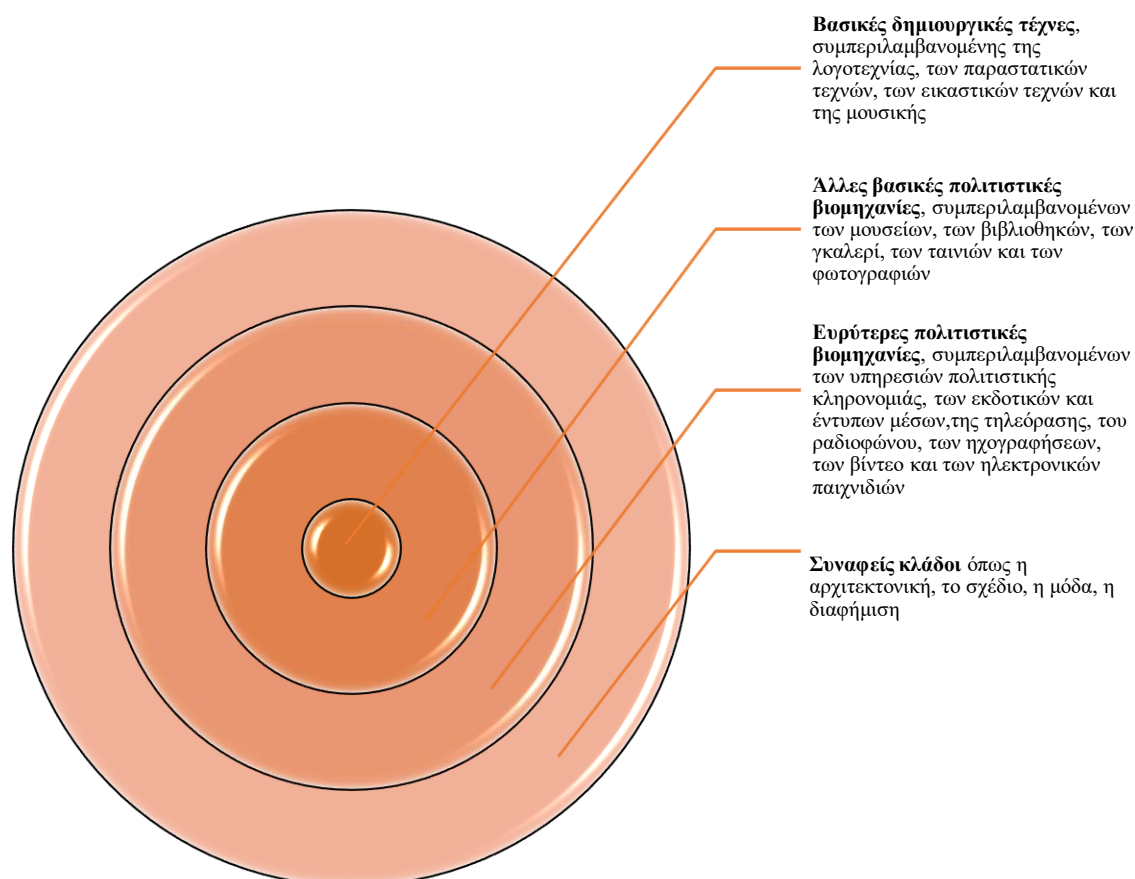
**Βασικές δημιουργικές τέχνες**, συμπεριλαμβανομένης της λογοτεχνίας, των παραστατικών τεχνών, των εικαστικών τεχνών και της μουσικής

**Άλλες βασικές πολιτιστικές βιομηχανίες**, συμπεριλαμβανομένων των μουσείων, των βιβλιοθηκών, των γκαλερί, των ταινιών και των φωτογραφιών

**Ευρύτερες πολιτιστικές βιομηχανίες**, συμπεριλαμβανομένων των υπηρεσιών πολιτιστικής κληρονομιάς, των εκδοτικών και έντυπων μέσων,της τηλεόρασης, του ραδιοφώνου, των ηχογραφήσεων, των βίντεο και των ηλεκτρονικών παιχνιδιών

**Συναφείς κλάδοι** όπως η αρχιτεκτονική, το σχέδιο, η μόδα, η διαφήμιση